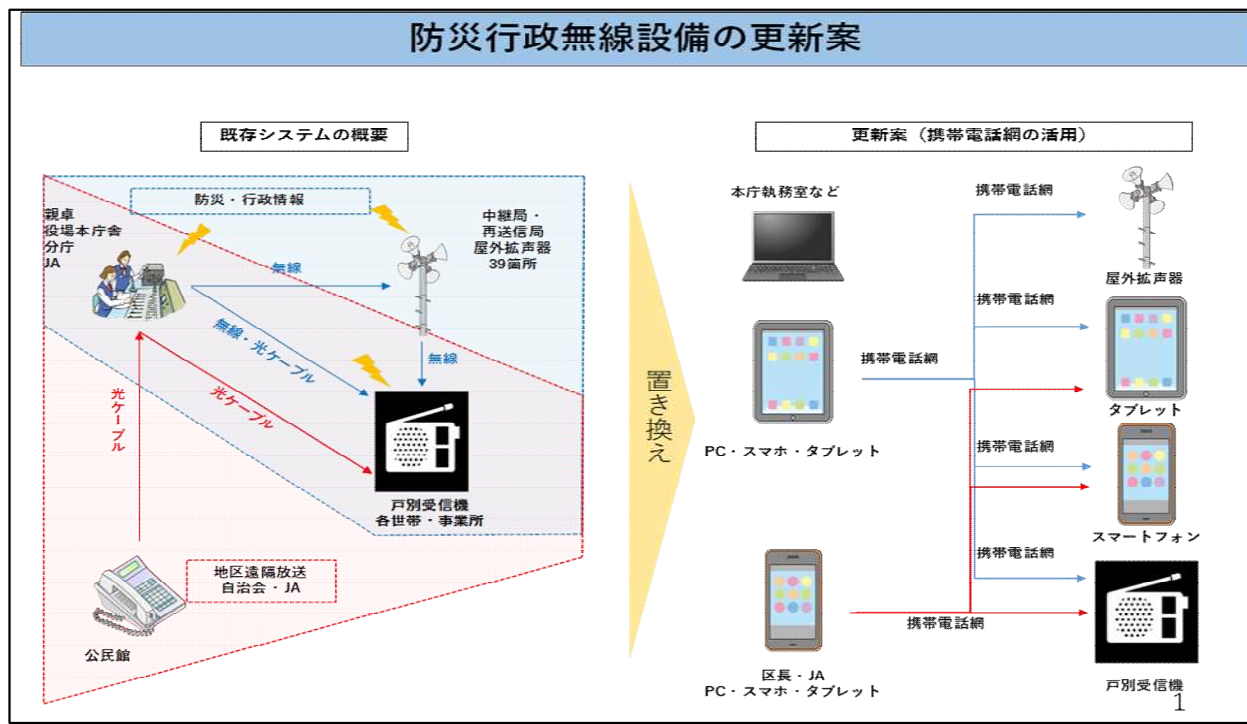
防災行政無線設備の更新案

既存システムの概要

防災・行政情報

親卓
役場本庁舎
分庁
JA

中継局・
再送信局
屋外拡声器
39箇所

無線

無線・光ケーブル

無線

光ケーブル

光ケーブル

戸別受信機
各世帯・事業所

地区遠隔放送
自治会・JA

公民館

置き換え

更新案（携帯電話網の活用）

本庁執務室など

携帯電話網

屋外拡声器

携帯電話網

携帯電話網

タブレット

PC・スマホ・タブレット

携帯電話網

スマートフォン

携帯電話網

携帯電話網

区長・JA
PC・スマホ・タブレット

戸別受信機

1